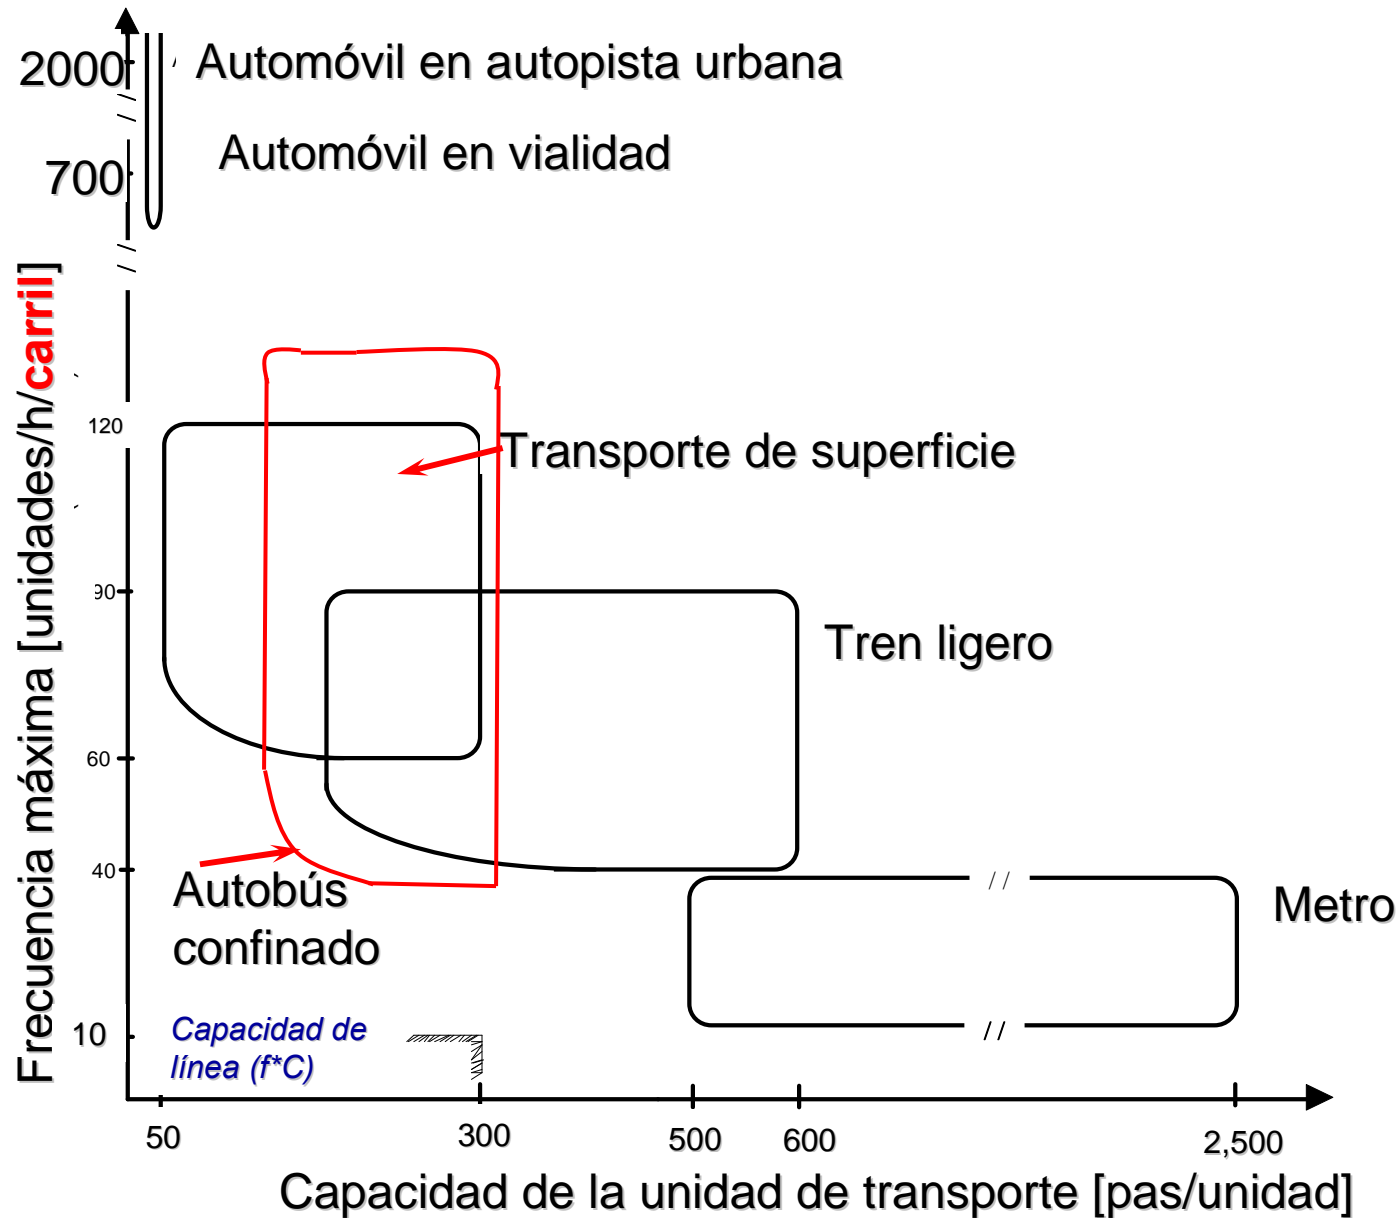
2000
Automóvil en autopista urbana
700
Automóvil en vialidad
Frecuencia máxima [unidades/h/carril]
120
Transporte de superficie
90
Tren ligero
60
40
Autobús confinado
Metro
10
Capacidad de línea (f*C)
50
300
500
600
2,500
Capacidad de la unidad de transporte [pas/unidad]